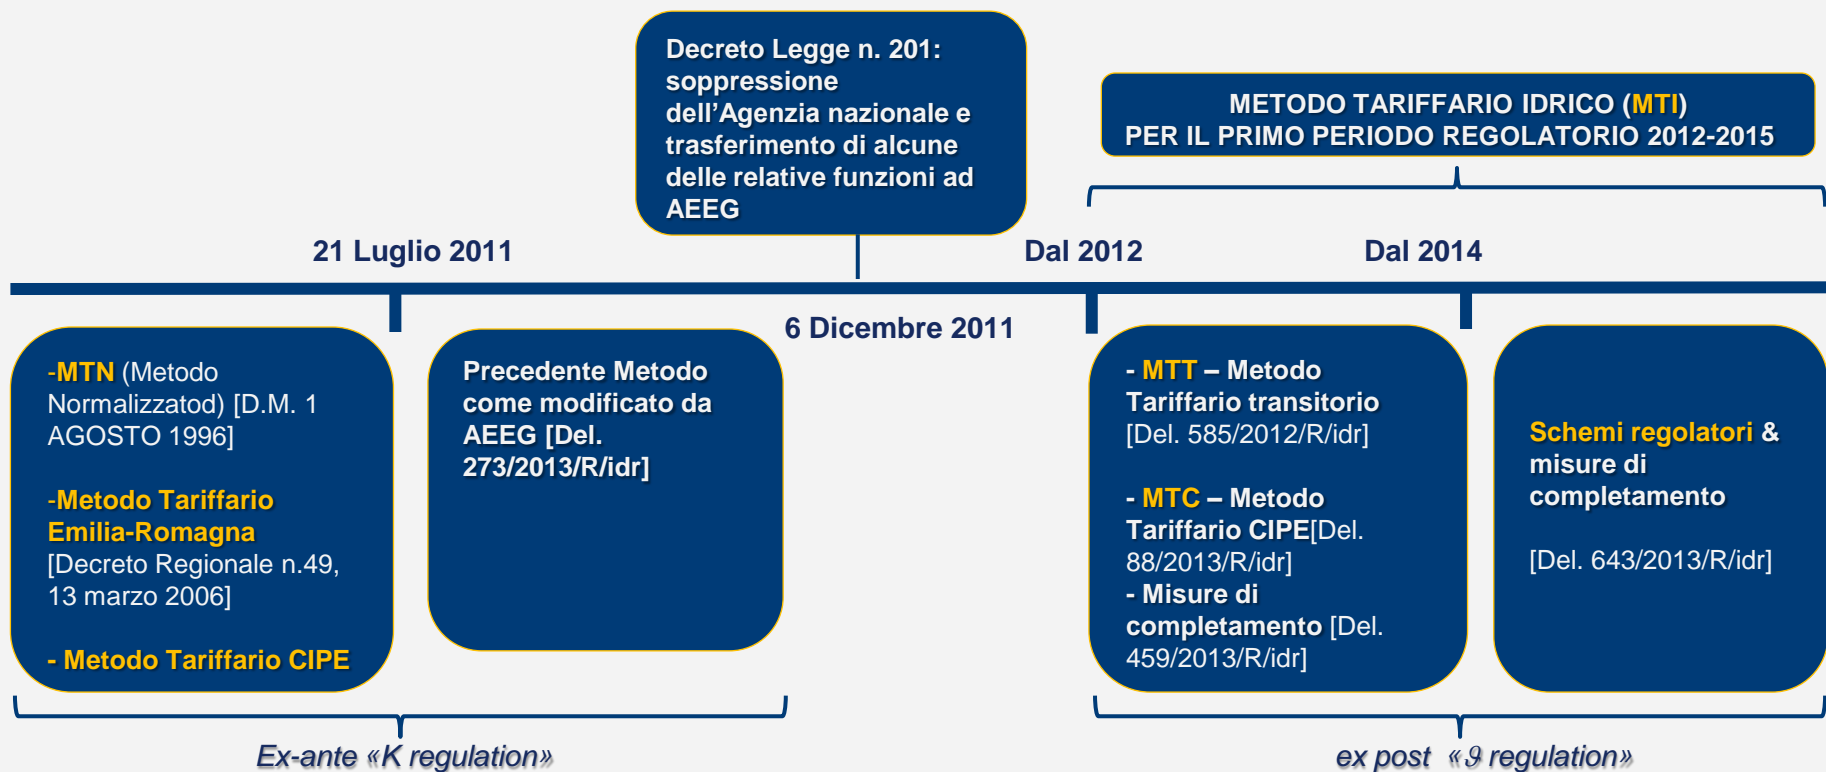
Decreto Legge n. 201: soppressione dell’Agenzia nazionale e trasferimento di alcune delle relative funzioni ad AEEG

METODO TARIFFARIO IDRICO (MTI)
PER IL PRIMO PERIODO REGOLATORIO 2012-2015

21 Luglio 2011

Dal 2012

Dal 2014

6 Dicembre 2011

-MTN (Metodo Normalizzatod) [D.M. 1 AGOSTO 1996]

-Metodo Tariffario Emilia-Romagna [Decreto Regionale n.49, 13 marzo 2006]

- Metodo Tariffario CIPE

Precedente Metodo come modificato da AEEG [Del. 273/2013/R/idr]

- MTT – Metodo Tariffario transitorio [Del. 585/2012/R/idr]

- MTC – Metodo Tariffario CIPE[Del. 88/2013/R/idr]
- Misure di completamento [Del. 459/2013/R/idr]

Schemi regolatori & misure di completamento

[Del. 643/2013/R/idr]

Ex-ante «K regulation»

ex post «$\vartheta$ regulation»